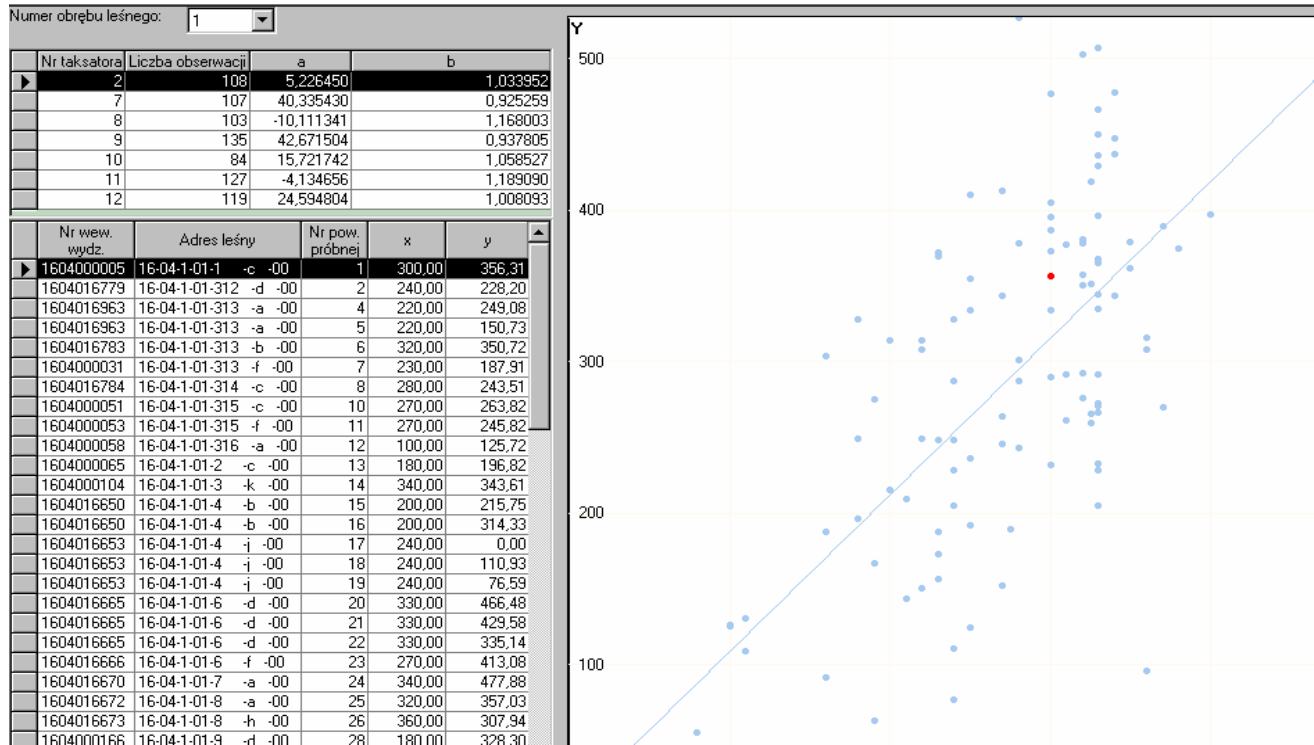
Numer obrębu leśnego: 1

| Nr taksatora | Liczba obserwacji | a | b |
|---|---|---|---|
| 2 | 108 | 5,226450 | 1,033952 |
| 7 | 107 | 40,335430 | 0,925259 |
| 8 | 103 | -10,111341 | 1,168003 |
| 9 | 135 | 42,671504 | 0,937805 |
| 10 | 84 | 15,721742 | 1,058527 |
| 11 | 127 | -4,134656 | 1,189090 |
| 12 | 119 | 24,594804 | 1,008093 |

| Nr wew. wydz. | Adres leśny | Nr pow. próbnej | x | y |
|---|---|---|---|---|
| 1604000005 | 16-04-1-01-1 -c -00 | 1 | 300,00 | 356,31 |
| 1604016779 | 16-04-1-01-312 -d -00 | 2 | 240,00 | 228,20 |
| 1604016963 | 16-04-1-01-313 -a -00 | 4 | 220,00 | 249,08 |
| 1604016963 | 16-04-1-01-313 -a -00 | 5 | 220,00 | 150,73 |
| 1604016783 | 16-04-1-01-313 -b -00 | 6 | 320,00 | 350,72 |
| 1604000031 | 16-04-1-01-313 -f -00 | 7 | 230,00 | 187,91 |
| 1604016784 | 16-04-1-01-314 -c -00 | 8 | 280,00 | 243,51 |
| 1604000051 | 16-04-1-01-315 -c -00 | 10 | 270,00 | 263,82 |
| 1604000053 | 16-04-1-01-315 -f -00 | 11 | 270,00 | 245,82 |
| 1604000058 | 16-04-1-01-316 -a -00 | 12 | 100,00 | 125,72 |
| 1604000065 | 16-04-1-01-2 -c -00 | 13 | 180,00 | 196,82 |
| 1604000104 | 16-04-1-01-3 -k -00 | 14 | 340,00 | 343,61 |
| 1604016650 | 16-04-1-01-4 -b -00 | 15 | 200,00 | 215,75 |
| 1604016650 | 16-04-1-01-4 -b -00 | 16 | 200,00 | 314,33 |
| 1604016653 | 16-04-1-01-4 -j -00 | 17 | 240,00 | 0,00 |
| 1604016653 | 16-04-1-01-4 -j -00 | 18 | 240,00 | 110,93 |
| 1604016653 | 16-04-1-01-4 -j -00 | 19 | 240,00 | 76,59 |
| 1604016665 | 16-04-1-01-6 -d -00 | 20 | 330,00 | 466,48 |
| 1604016665 | 16-04-1-01-6 -d -00 | 21 | 330,00 | 429,58 |
| 1604016665 | 16-04-1-01-6 -d -00 | 22 | 330,00 | 335,14 |
| 1604016666 | 16-04-1-01-6 -f -00 | 23 | 270,00 | 413,08 |
| 1604016670 | 16-04-1-01-7 -a -00 | 24 | 340,00 | 477,88 |
| 1604016672 | 16-04-1-01-8 -a -00 | 25 | 320,00 | 357,03 |
| 1604016673 | 16-04-1-01-8 -h -00 | 26 | 360,00 | 307,94 |
| 1604000166 | 16-04-1-01-9 -d -00 | 28 | 180,00 | 328,30 |

Y
500
400
300
200
100